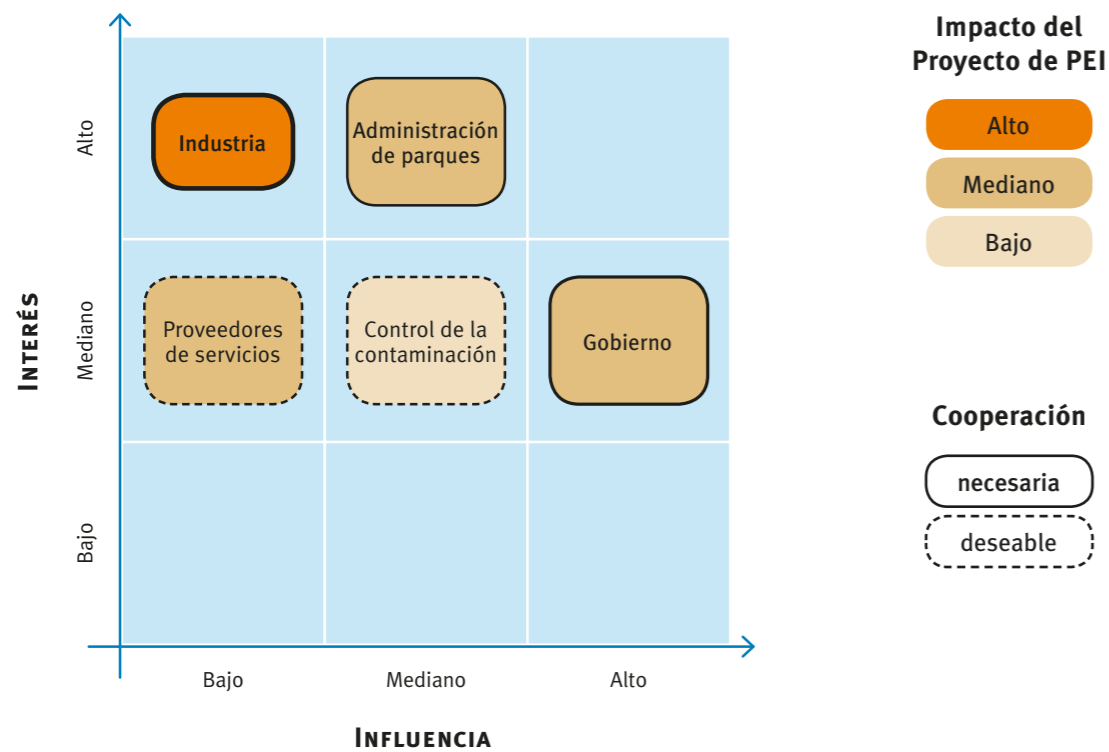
Impacto del Proyecto de PEI

Alto

Mediano

Bajo

Cooperación

necesaria

deseable

INTERÉS

Alto

Mediano

Bajo

Industria

Administración de parques

Proveedores de servicios

Control de la contaminación

Gobierno

Bajo

Mediano

Alto

INFLUENCIA